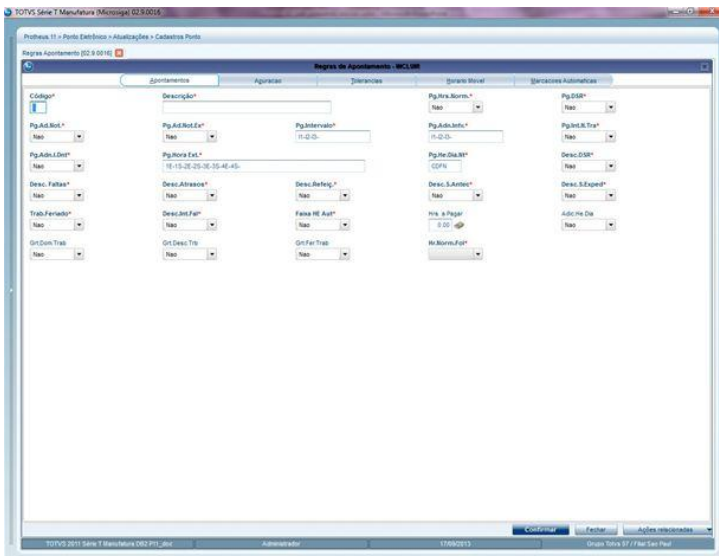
TOTVS Série T Manufatura (Microsiga) 02.9.0016

Protheus 11 > Ponto Eletrônico > Atualizações > Cadastros Ponto

Regras Apontamento [02.9.0016]

Regras de Apontamento - INCLUIR

Apontamentos | Agrupar | Tolerancias | Horario Movel | Marcacoes Automaticas

Código*

Descrição*

Pg.Hrs.Norm.*
Nao

Pg.DSR*
Nao

Pg.Ad.Not.*
Nao

Pg.Ad.Not.Ex*
Nao

Pg.Intervalo*
H-I2-O-

Pg.Adn.Intv.*
H-I2-O-

Pg.Int.N.Tra*
Nao

Pg.Adn.I.Dnt*
Nao

Pg.Hora Ext.*
1E-1S-2E-2S-3E-3S-4E-4S-

Pg.He.Dia.Nt*
CDFN

Desc.DSR*
Nao

Desc. Faltas*
Nao

Desc.Atrasos*
Nao

Desc.Refeiç.*
Nao

Desc.S.Antec*
Nao

Desc.S.Exped*
Nao

Trab.Feriado*
Nao

Desc.Int.Fal*
Nao

Faixa HE Aut*
Nao

Hrs. a Pagar
0.00

Adic.He Dia
Nao

Grt.Dom.Trab
Nao

Grt.Desc.Trb
Nao

Grt.Fer.Trab
Nao

Hr.Norm.Fol*

Confirmar | Fechar | Ações relacionadas

TOTVS 2011 Série T Manufatura DB2 P11_doc | Administrador | 17/09/2013 | Grupo Totvs 97 / Filial Sao Paul